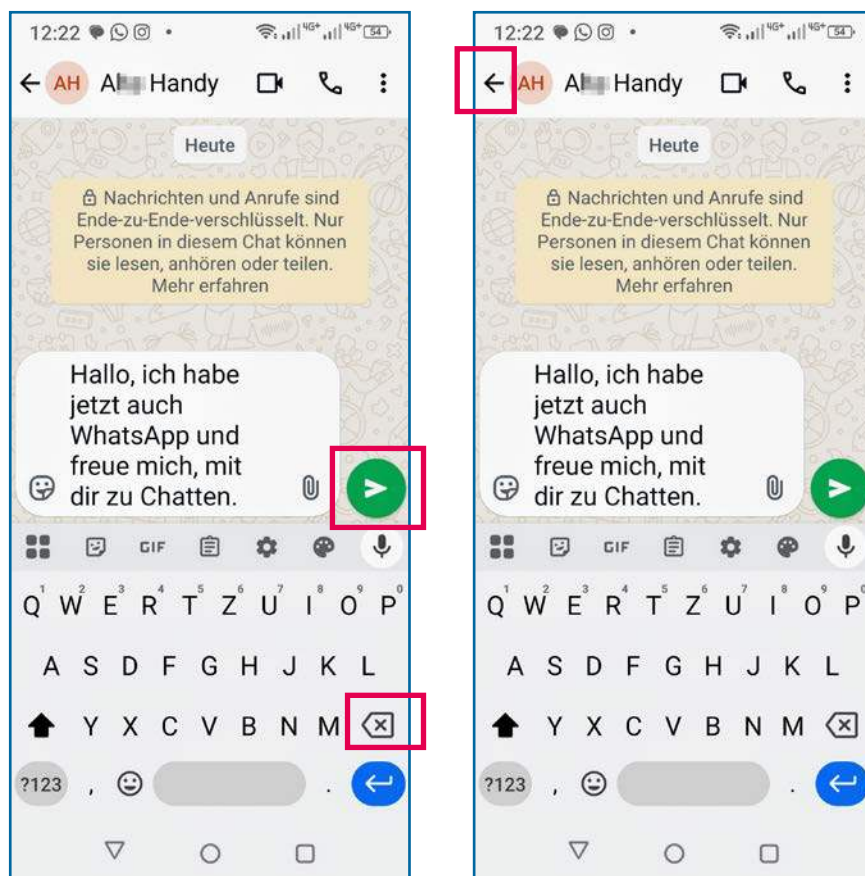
12:22

AH Al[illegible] Handy

Heute

Nachrichten und Anrufe sind Ende-zu-Ende-verschlüsselt. Nur Personen in diesem Chat können sie lesen, anhören oder teilen. Mehr erfahren

Hallo, ich habe jetzt auch WhatsApp und freue mich, mit dir zu Chatten.

GIF

Q W E R T Z U I O P
1 2 3 4 5 6 7 8 9 0

A S D F G H J K L

Y X C V B N M

?123 , .

12:22

AH Al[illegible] Handy

Heute

Nachrichten und Anrufe sind Ende-zu-Ende-verschlüsselt. Nur Personen in diesem Chat können sie lesen, anhören oder teilen. Mehr erfahren

Hallo, ich habe jetzt auch WhatsApp und freue mich, mit dir zu Chatten.

GIF

Q W E R T Z U I O P
1 2 3 4 5 6 7 8 9 0

A S D F G H J K L

Y X C V B N M

?123 , .